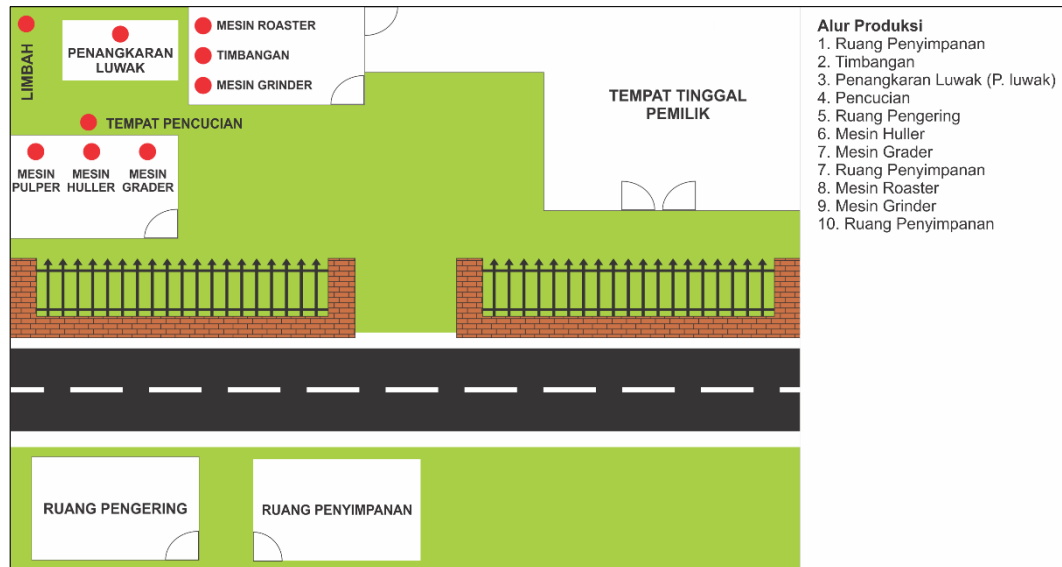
LIMBAH

PENANGKARAN LUWAK

MESIN ROASTER
TIMBANGAN
MESIN GRINDER

TEMPAT PENCUCIAN

MESIN PULPER
MESIN HULLER
MESIN GRADER

TEMPAT TINGGAL PEMILIK

RUANG PENGERING

RUANG PENYIMPANAN

Alur Produksi
1. Ruang Penyimpanan
2. Timbangan
3. Penangkaran Luwak (P. luwak)
4. Pencucian
5. Ruang Pengering
6. Mesin Huller
7. Mesin Grader
7. Ruang Penyimpanan
8. Mesin Roaster
9. Mesin Grinder
10. Ruang Penyimpanan